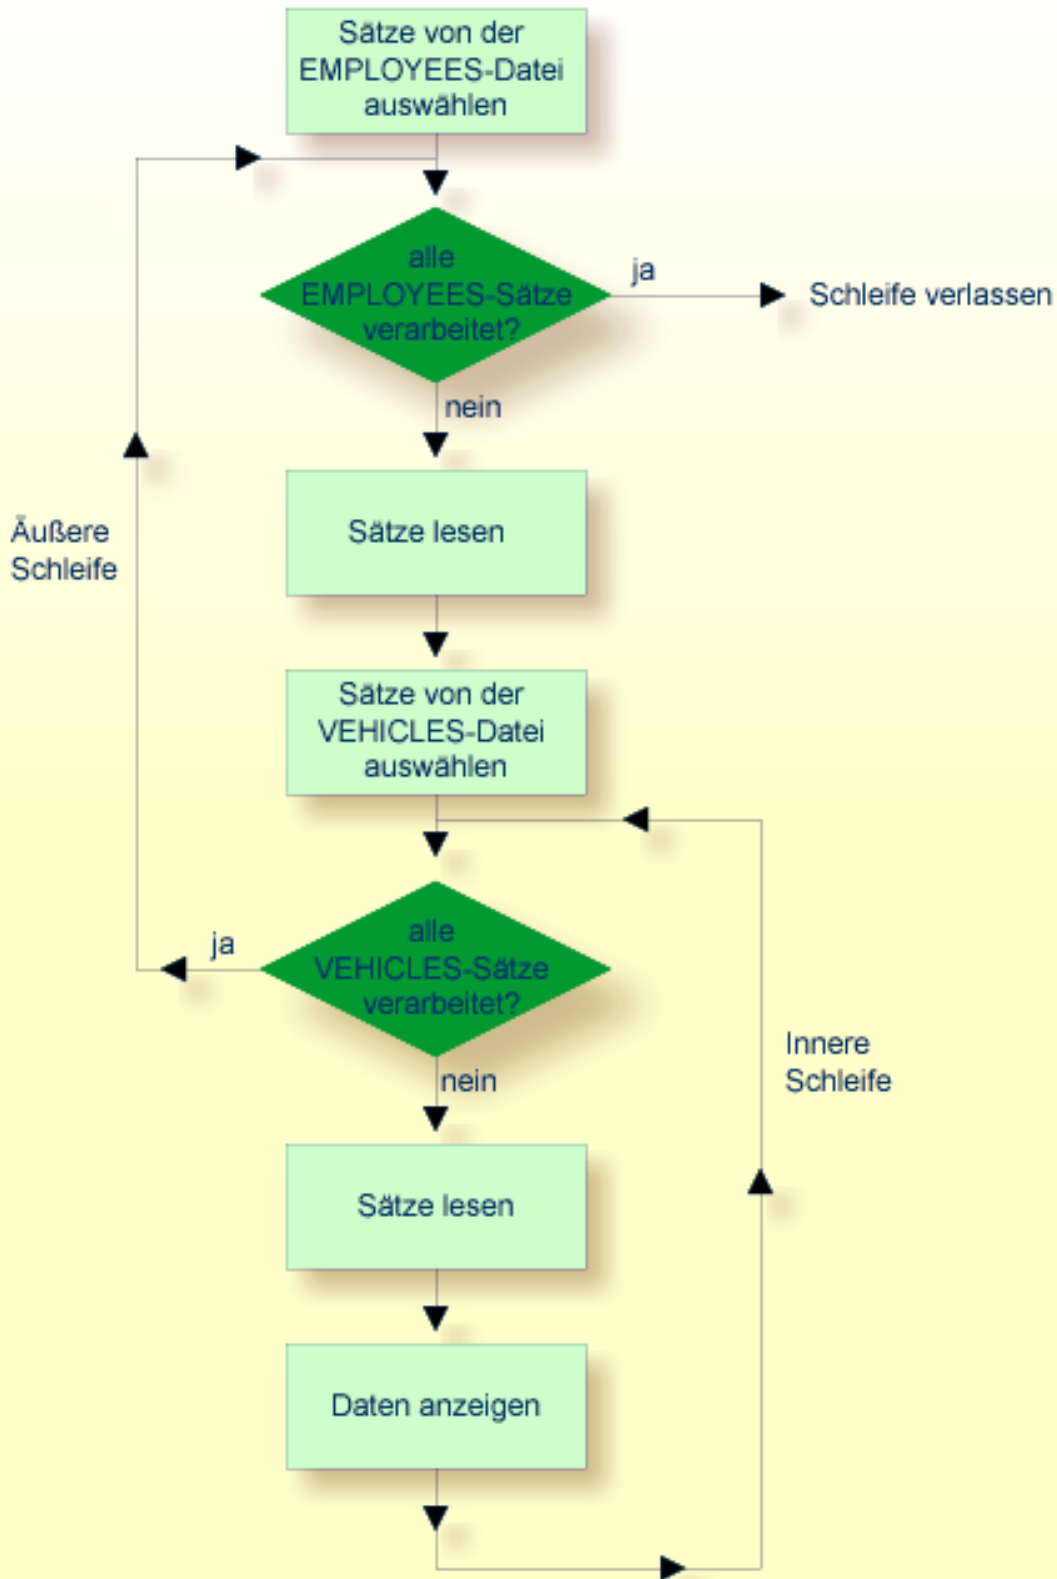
Sätze von der EMPLOYEES-Datei auswählen

alle EMPLOYEES-Sätze verarbeitet?

ja

Schleife verlassen

nein

Äußere Schleife

Sätze lesen

Sätze von der VEHICLES-Datei auswählen

alle VEHICLES-Sätze verarbeitet?

ja

nein

Innere Schleife

Sätze lesen

Daten anzeigen